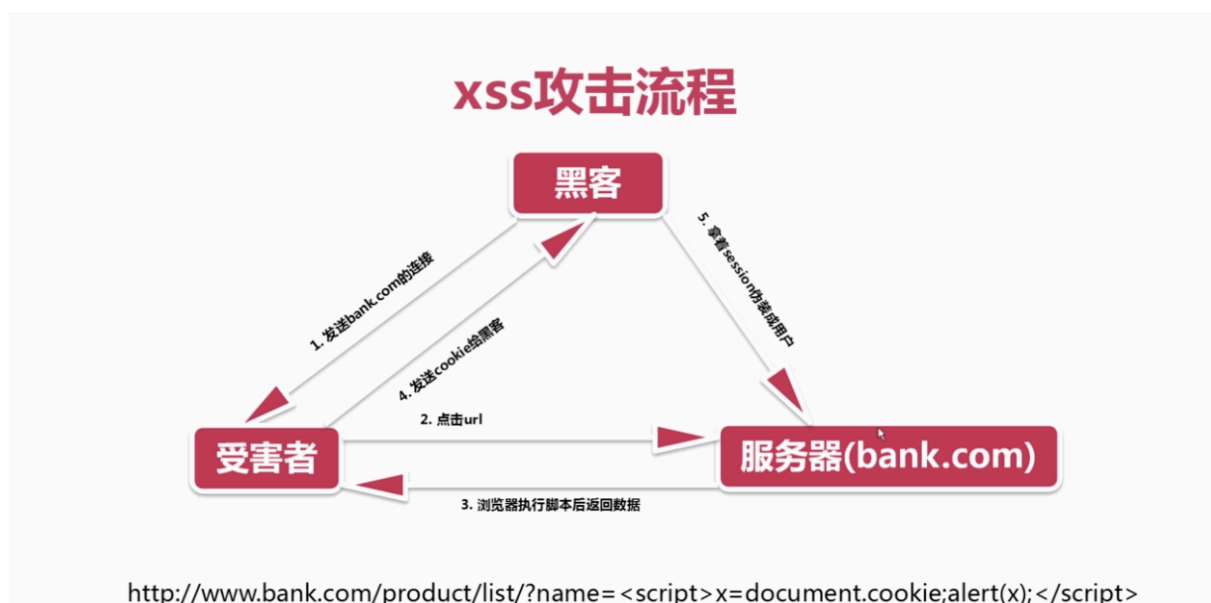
xss攻击流程

黑客

1. 发送bank.com的连接

4. 发送cookie给黑客

5. 拿着session伪装成用户

受害者

2. 点击url

服务器(bank.com)

3. 浏览器执行脚本后返回数据

http://www.bank.com/product/list/?name=<script>x=document.cookie;alert(x);</script>